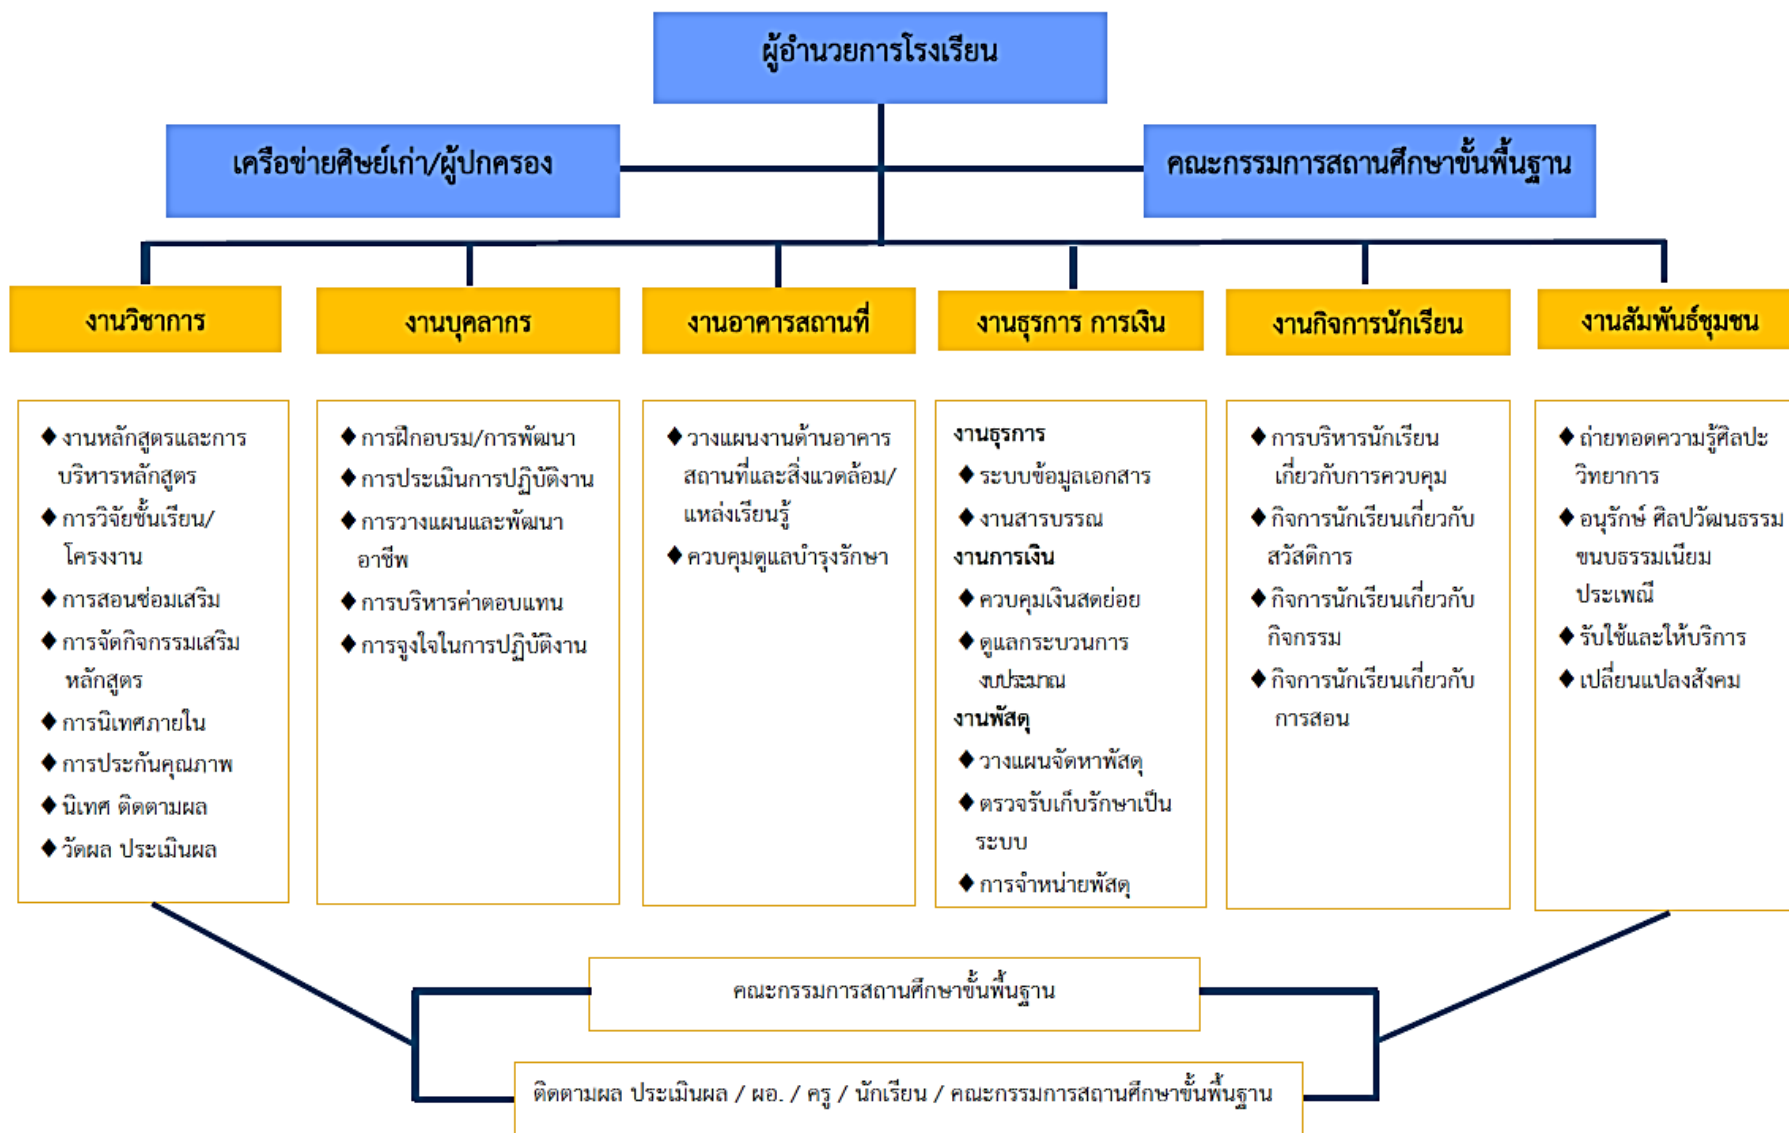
ผู้อำนวยการโรงเรียน

เครือข่ายศิษย์เก่า/ผู้ปกครอง

คณะกรรมการสถานศึกษาขั้นพื้นฐาน

งานวิชาการ

งานบุคลากร

งานอาคารสถานที่

งานธุรการ การเงิน

งานกิจการนักเรียน

งานสัมพันธ์ชุมชน

◆ งานหลักสูตรและการบริหารหลักสูตร
◆ การวิจัยชั้นเรียน/โครงงาน
◆ การสอนซ่อมเสริม
◆ การจัดกิจกรรมเสริมหลักสูตร
◆ การนิเทศภายใน
◆ การประกันคุณภาพ
◆ นิเทศ ติดตามผล
◆ วัดผล ประเมินผล

◆ การฝึกอบรม/การพัฒนา
◆ การประเมินการปฏิบัติงาน
◆ การวางแผนและพัฒนาอาชีพ
◆ การบริหารค่าตอบแทน
◆ การจูงใจในการปฏิบัติงาน

◆ วางแผนงานด้านอาคารสถานที่และสิ่งแวดล้อม/แหล่งเรียนรู้
◆ ควบคุมดูแลบำรุงรักษา

งานธุรการ
◆ ระบบข้อมูลเอกสาร
◆ งานสารบรรณ
งานการเงิน
◆ ควบคุมเงินสดย่อย
◆ ดูแลกระบวนการงบประมาณ
งานพัสดุ
◆ วางแผนจัดหาพัสดุ
◆ ตรวจรับเก็บรักษาเป็นระบบ
◆ การจำหน่ายพัสดุ

◆ การบริหารนักเรียนเกี่ยวกับการควบคุม
◆ กิจการนักเรียนเกี่ยวกับสวัสดิการ
◆ กิจการนักเรียนเกี่ยวกับกิจกรรม
◆ กิจการนักเรียนเกี่ยวกับการสอน

◆ ถ่ายทอดความรู้ศิลปะวิทยาการ
◆ อนุรักษ์ ศิลปวัฒนธรรม ขนบธรรมเนียม ประเพณี
◆ รับใช้และให้บริการ
◆ เปลี่ยนแปลงสังคม

คณะกรรมการสถานศึกษาขั้นพื้นฐาน

ติดตามผล ประเมินผล / ผอ. / ครู / นักเรียน / คณะกรรมการสถานศึกษาขั้นพื้นฐาน